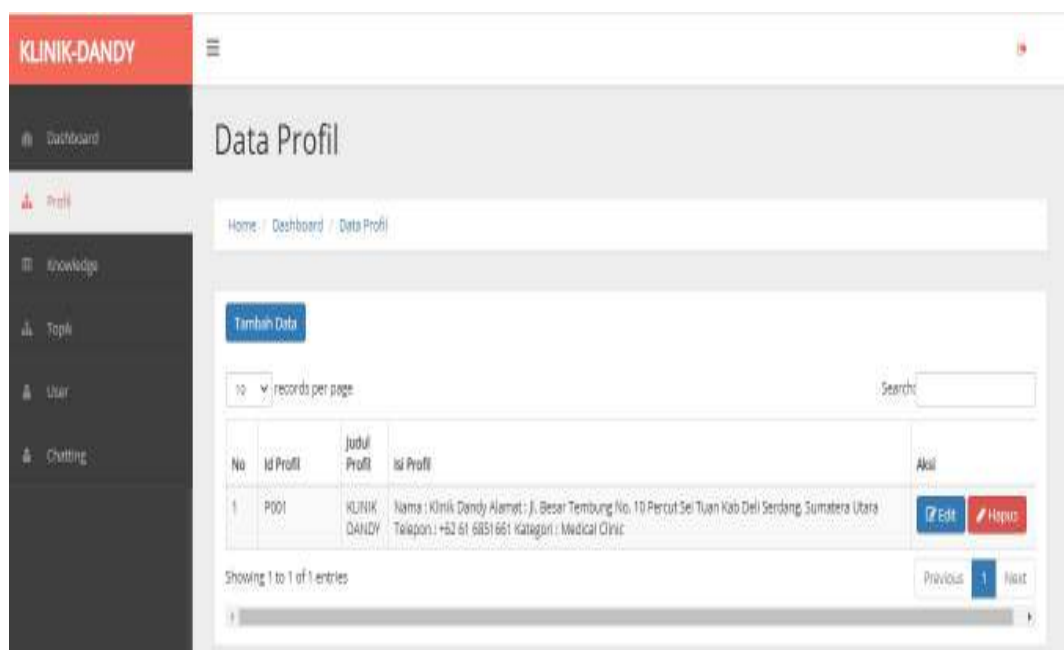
KLINIK-DANDY

Dashboard

Profil

Knowledge

Topik

User

Chatting

Data Profil

Home / Dashboard / Data Profil

Tambah Data

10 records per page

Search:

| No | Id Profil | Judul Profil | Isi Profil | Aksi |
|---|---|---|---|---|
| 1 | P001 | KLINIK DANDY | Nama : Klinik Dandy Alamat : Jl. Besar Tembung No. 10 Percut Sei Tuan Kab Deli Serdang, Sumatera Utara Telepon : +62 61 6851661 Kategori : Medical Clinic | Edit Hapus |

Showing 1 to 1 of 1 entries

Previous 1 Next